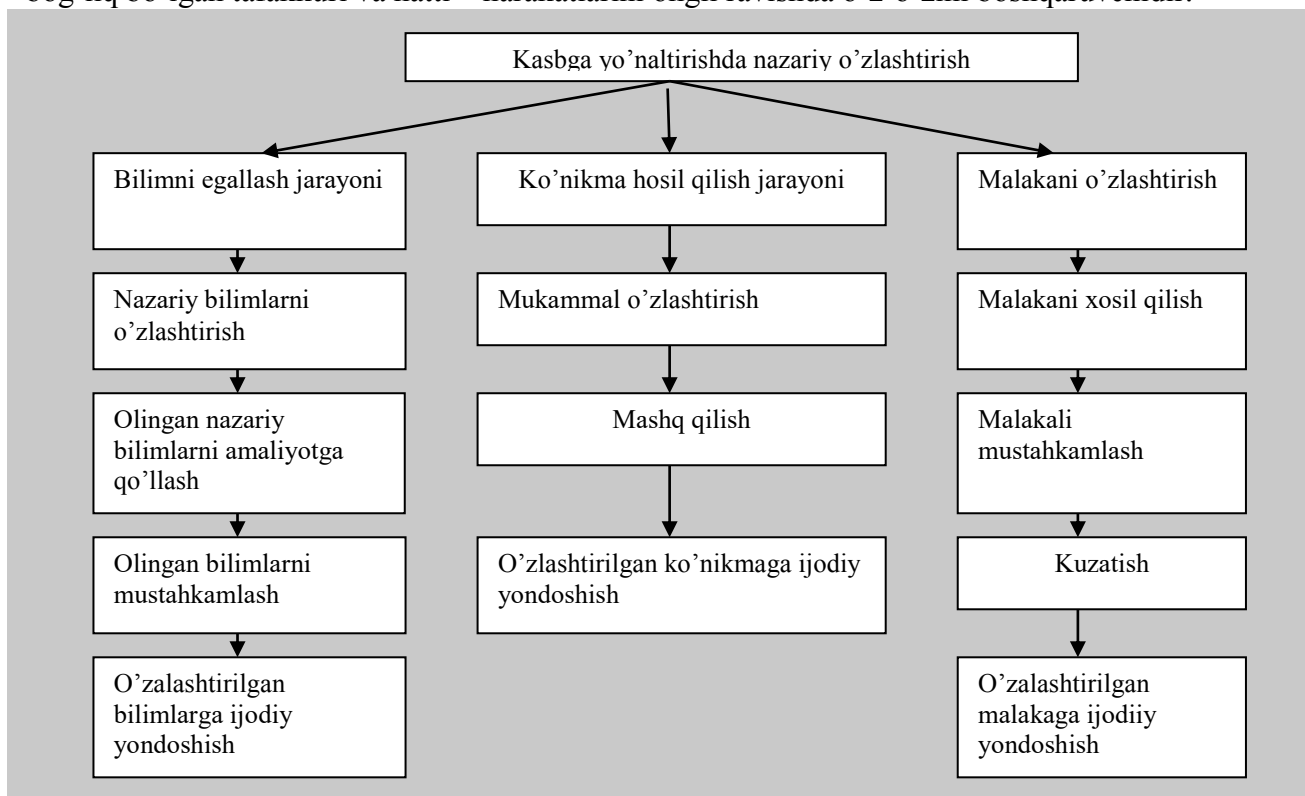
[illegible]

Kasbga yo’naltirishda nazariy o’zlashtirish

Bilimni egallash jarayoni

Nazariy bilimlarni o’zlashtirish

Olingan nazariy bilimlarni amaliyotga qo’llash

Olingan bilimlarni mustahkamlash

O’zalashtirilgan bilimlarga ijodiy yondoshish

Ko’nikma hosil qilish jarayoni

Mukammal o’zlashtirish

Mashq qilish

O’zlashtirilgan ko’nikmaga ijodiy yondoshish

Malakani o’zlashtirish

Malakani xosil qilish

Malakali mustahkamlash

Kuzatish

O’zalashtirilgan malakaga ijodiiy yondoshish